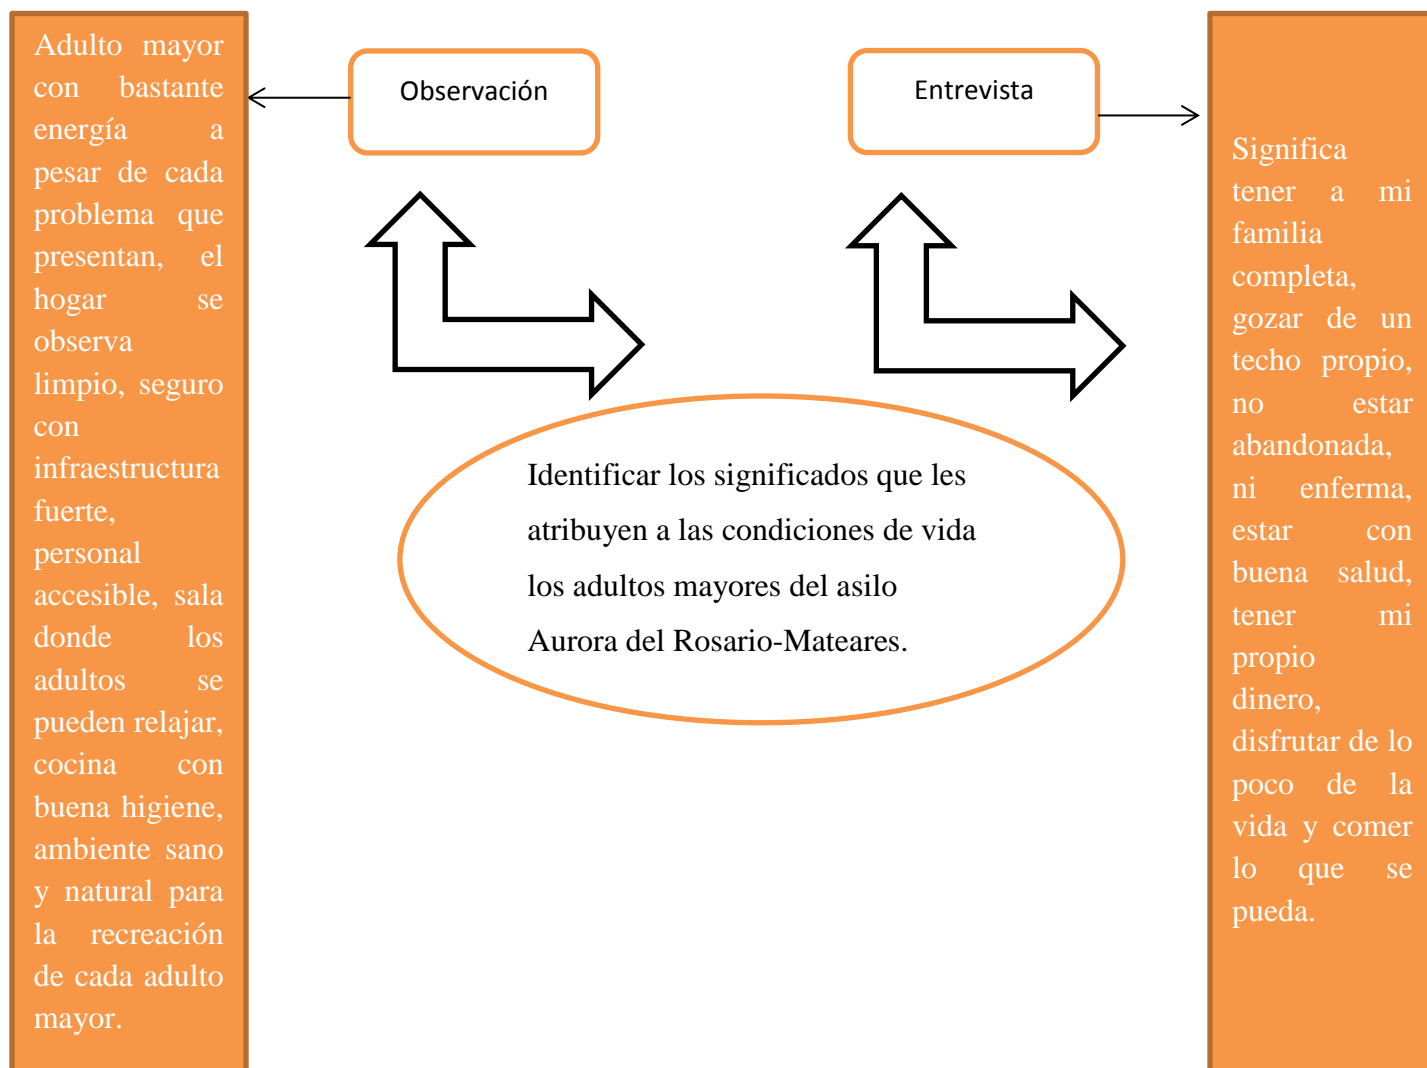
Adulto mayor con bastante energía a pesar de cada problema que presentan, el hogar se observa limpio, seguro con infraestructura fuerte, personal accesible, sala donde los adultos se pueden relajar, cocina con buena higiene, ambiente sano y natural para la recreación de cada adulto mayor.

Observación

Entrevista

Identificar los significados que les atribuyen a las condiciones de vida los adultos mayores del asilo Aurora del Rosario-Mateares.

Significa tener a mi familia completa, gozar de un techo propio, no estar abandonada, ni enferma, estar con buena salud, tener mi propio dinero, disfrutar de lo poco de la vida y comer lo que se pueda.